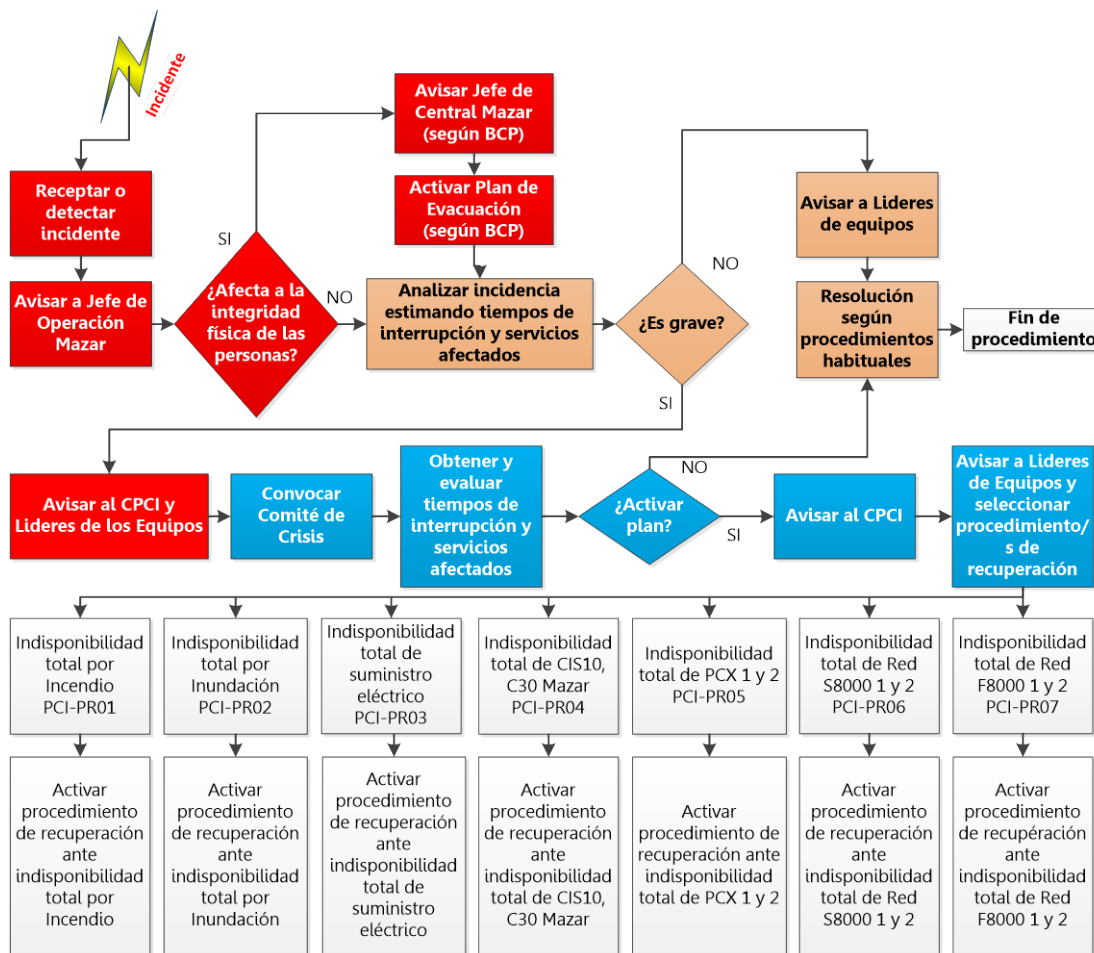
Incidente

Receptar o detectar incidente

Avisar a Jefe de Operación Mazar

¿Afecta a la integridad física de las personas?

SI

NO

Avisar Jefe de Central Mazar (según BCP)

Activar Plan de Evacuación (según BCP)

Analizar incidencia estimando tiempos de interrupción y servicios afectados

¿Es grave?

NO

SI

Avisar a Lideres de equipos

Resolución según procedimientos habituales

Fin de procedimiento

Avisar al CPCI y Lideres de los Equipos

Convocar Comité de Crisis

Obtener y evaluar tiempos de interrupción y servicios afectados

¿Activar plan?

NO

SI

Avisar al CPCI

Avisar a Lideres de Equipos y seleccionar procedimiento/s de recuperación

Indisponibilidad total por Incendio PCI-PR01

Indisponibilidad total por Inundación PCI-PR02

Indisponibilidad total de suministro eléctrico PCI-PR03

Indisponibilidad total de CIS10, C30 Mazar PCI-PR04

Indisponibilidad total de PCX 1 y 2 PCI-PR05

Indisponibilidad total de Red S8000 1 y 2 PCI-PR06

Indisponibilidad total de Red F8000 1 y 2 PCI-PR07

Activar procedimiento de recuperación ante indisponibilidad total por Incendio

Activar procedimiento de recuperación ante indisponibilidad total por Inundación

Activar procedimiento de recuperación ante indisponibilidad total de suministro eléctrico

Activar procedimiento de recuperación ante indisponibilidad total de CIS10, C30 Mazar

Activar procedimiento de recuperación ante indisponibilidad total de PCX 1 y 2

Activar procedimiento de recuperación ante indisponibilidad total de Red S8000 1 y 2

Activar procedimiento de recupéración ante indisponibilidad total de Red F8000 1 y 2